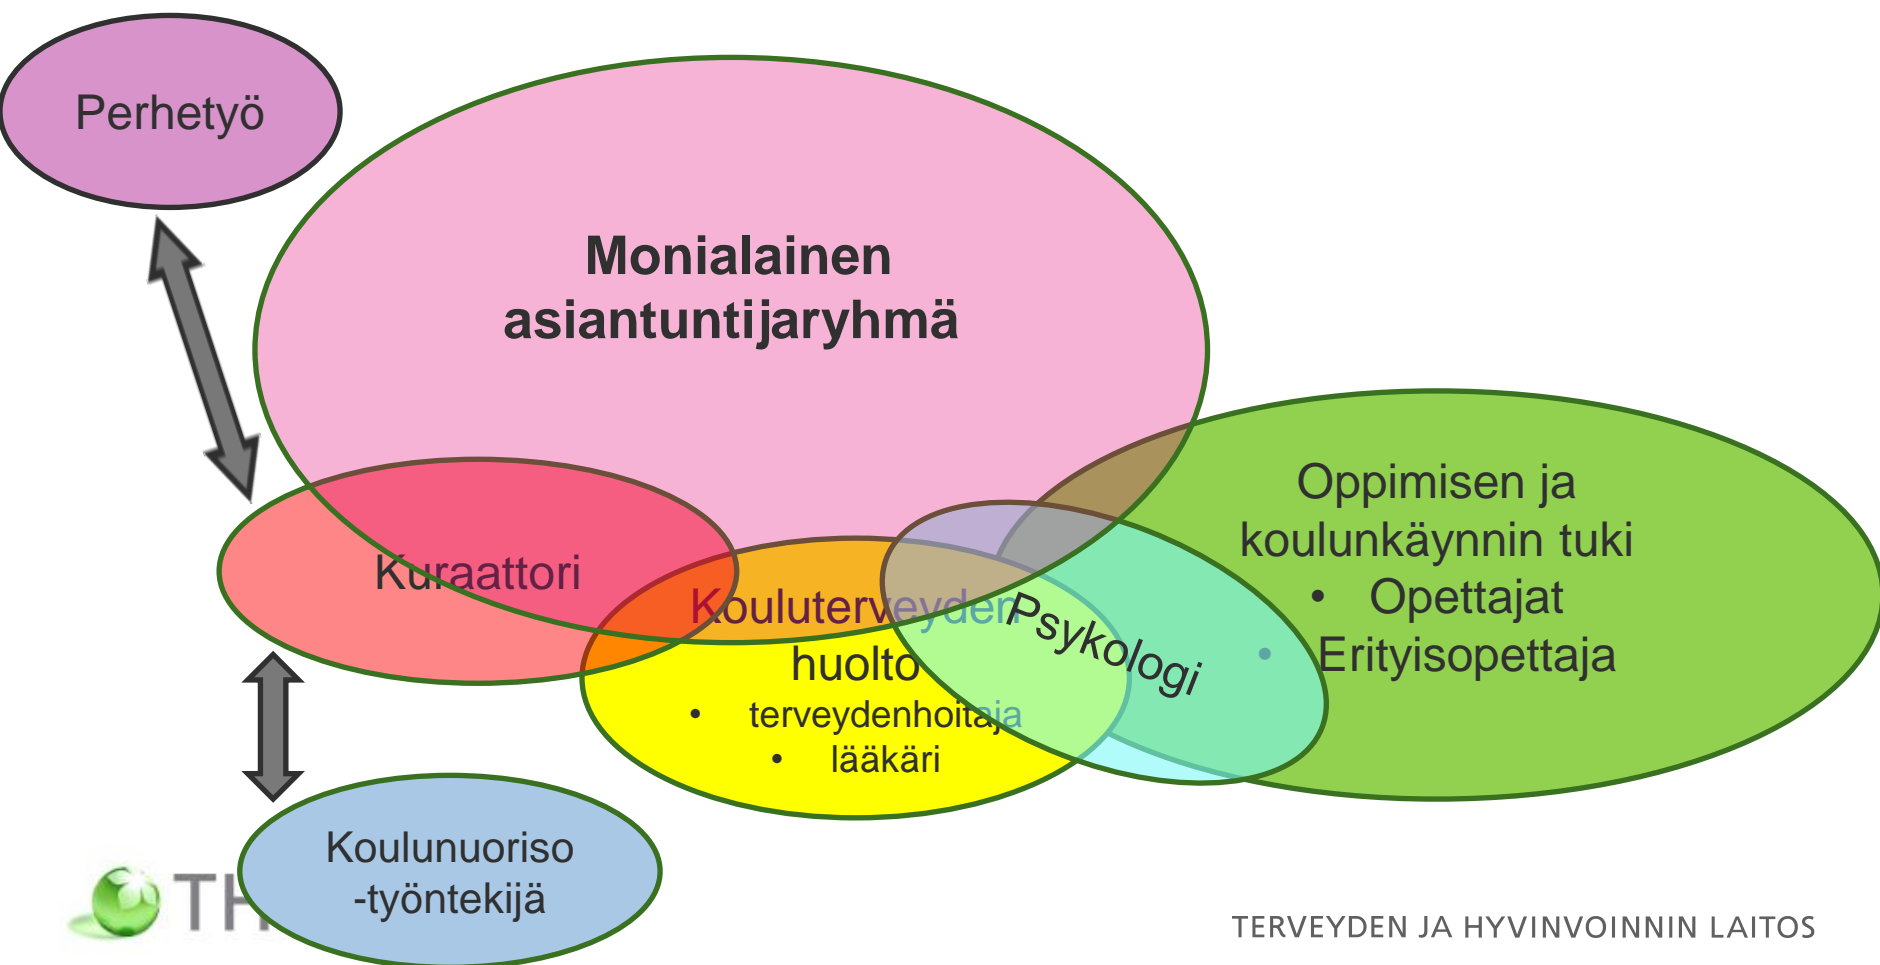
Perhetyö

Monialainen asiantuntijaryhmä

Oppimisen ja koulunkäynnin tuki
• Opettajat
• Erityisopettaja

Kuraattori

Kouluterveyden huolto
• terveydenhoitaja
• lääkäri

Psykologi

Koulunuoriso -työntekijä

TH

TERVEYDEN JA HYVINVOINNIN LAITOS